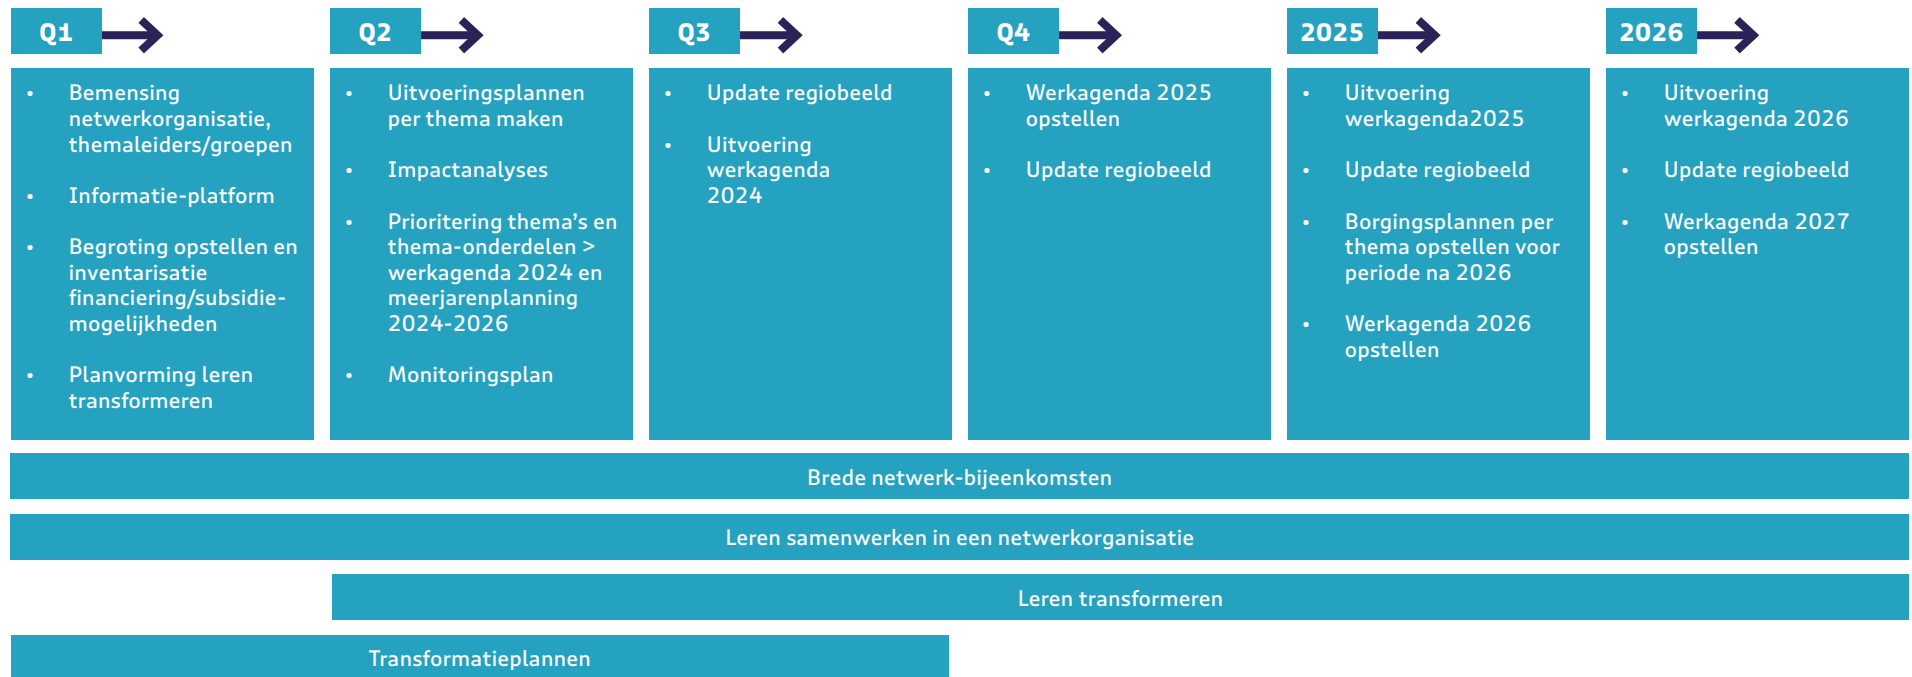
Q1

- Bemensing netwerkorganisatie, themaleiders/groepen
- Informatie-platform
- Begroting opstellen en inventarisatie financiering/subsidie-mogelijkheden
- Planvorming leren transformeren

Q2

- Uitvoeringsplannen per thema maken
- Impactanalyses
- Prioritering thema's en thema-onderdelen > werkagenda 2024 en meerjarenplanning 2024-2026
- Monitoringsplan

Q3

- Update regiobeeld
- Uitvoering werkagenda 2024

Q4

- Werkagenda 2025 opstellen
- Update regiobeeld

2025

- Uitvoering werkagenda2025
- Update regiobeeld
- Borgingsplannen per thema opstellen voor periode na 2026
- Werkagenda 2026 opstellen

2026

- Uitvoering werkagenda 2026
- Update regiobeeld
- Werkagenda 2027 opstellen

Brede netwerk-bijeenkomsten

Leren samenwerken in een netwerkorganisatie

Leren transformeren

Transformatieplannen